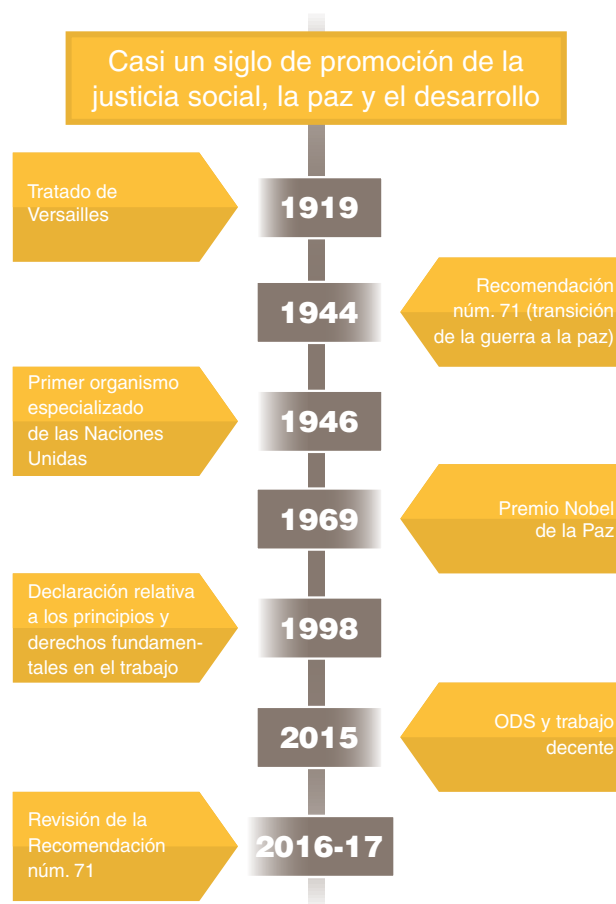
Casi un siglo de promoción de la justicia social, la paz y el desarrollo

Tratado de Versailles

1919

1944

Recomendación núm. 71 (transición de la guerra a la paz)

Primer organismo especializado de las Naciones Unidas

1946

1969

Premio Nobel de la Paz

Declaración relativa a los principios y derechos fundamentales en el trabajo

1998

2015

ODS y trabajo decente

Revisión de la Recomendación núm. 71

2016-17